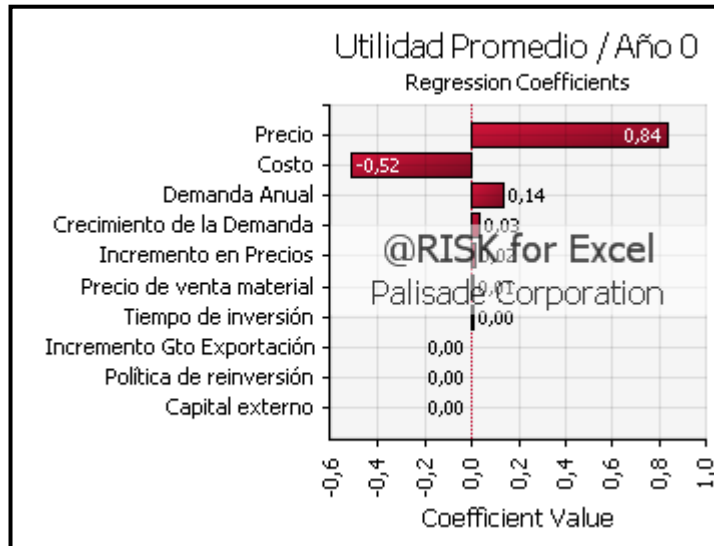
Utilidad Promedio / Año 0
Regression Coefficients

Precio 0,84
Costo -0,52
Demanda Anual 0,14
Crecimiento de la Demanda 0,03
Incremento en Precios 0,02
Precio de venta material 0,01
Tiempo de inversión 0,00
Incremento Gto Exportación 0,00
Política de reinversión 0,00
Capital externo 0,00

@RISK for Excel
Palisade Corporation

-0,6 -0,4 -0,2 0,0 0,2 0,4 0,6 0,8 1,0

Coefficient Value